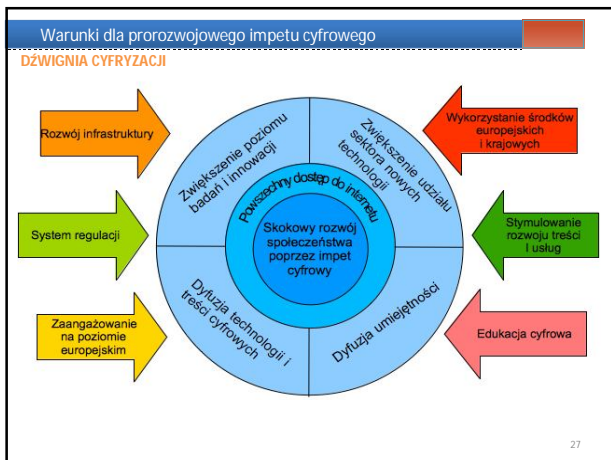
Warunki dla prorozwojowego impetu cyfrowego

DŹWIGNIA CYFRYZACJI

Rozwój infrastruktury

System regulacji

Zaangażowanie na poziomie europejskim

Wykorzystanie środków europejskich i krajowych

Stymulowanie rozwoju treści i usług

Edukacja cyfrowa

Zwiększenie poziomu badań i innowacji

Zwiększenie udziału sektora nowych technologii

Dyfuzja technologii i treści cyfrowych

Dyfuzja umiejętności

Powszechny dostęp do internetu

Skokowy rozwój społeczeństwa poprzez impet cyfrowy

27